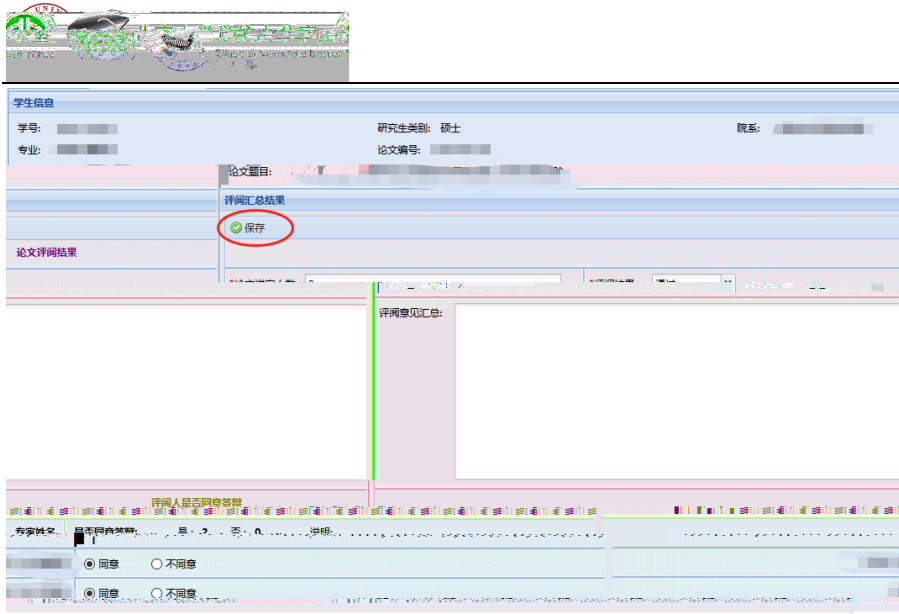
学生信息

学号:

研究生类别: 硕士

院系:

专业:

论文编号:

论文题目:

评阅汇总结果

保存

论文评阅结果

评阅意见汇总:

评阅人是否同意答辩

专家姓名

是否同意答辩: 是: 2 否: 0 说明:

同意 不同意

同意 不同意